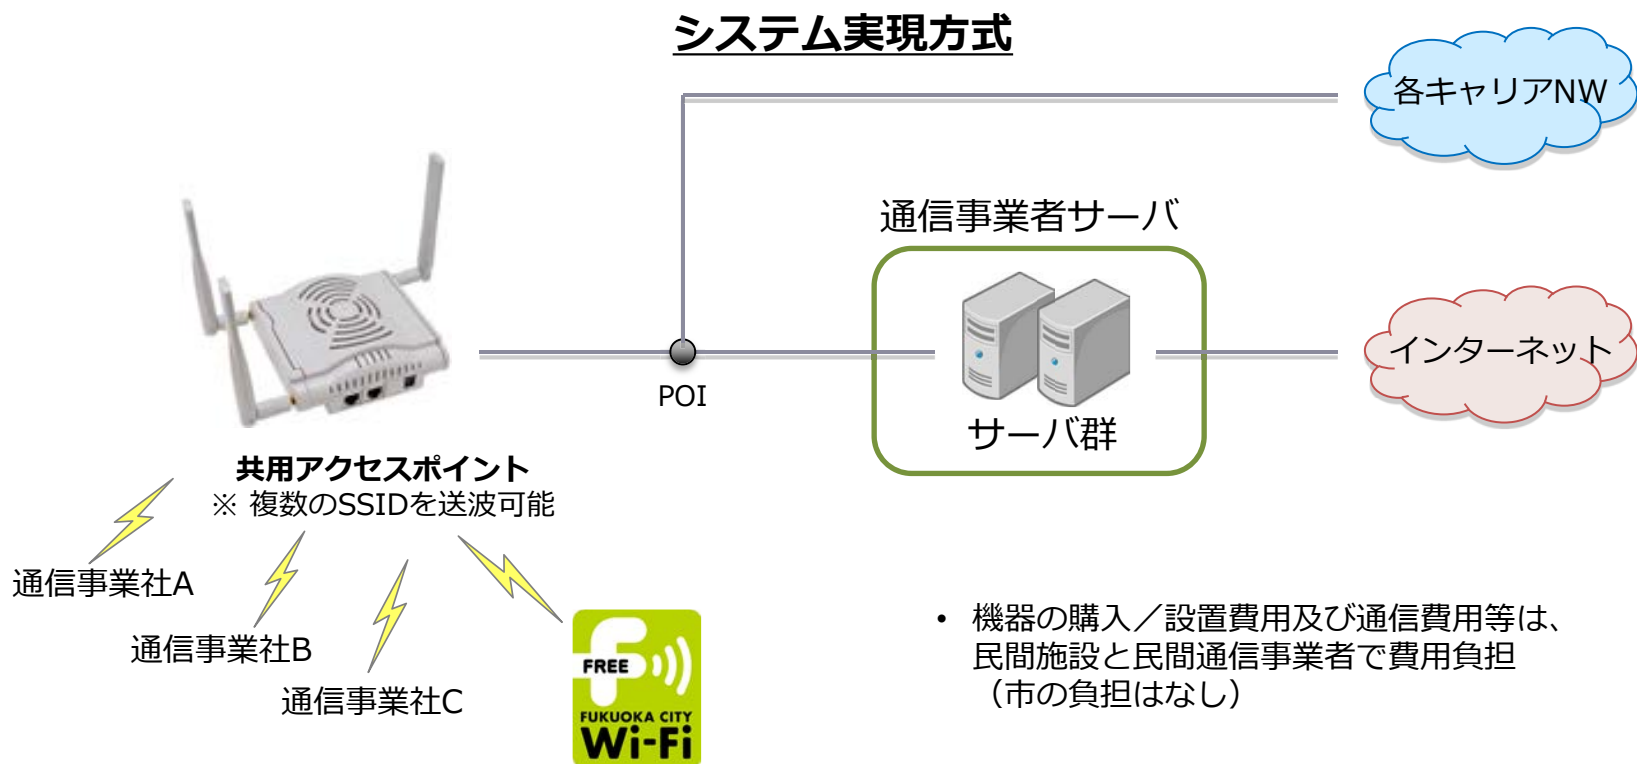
システム実現方式

各キャリアNW

通信事業者サーバ

POI

サーバ群

インターネット

共用アクセスポイント
※ 複数のSSIDを送波可能

通信事業社A

通信事業社B

通信事業社C

FREE
FUKUOKA CITY
Wi-Fi

• 機器の購入／設置費用及び通信費用等は、民間施設と民間通信事業者で費用負担（市の負担はなし）